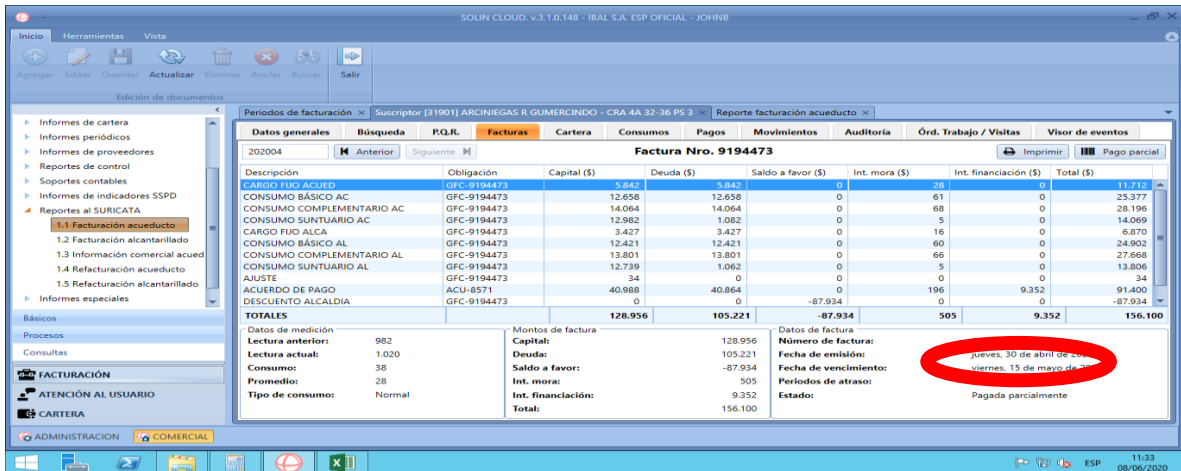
SOLIN CLOUD. v.3.1.0.148 - IBAL S.A. ESP OFICIAL - JOHNB

Inicio Herramientas Vista

Agregar Editar Guardar Actualizar Eliminar Anular Buscar Salir

Edición de documentos

Informes de cartera
Informes periódicos
Informes de proveedores
Reportes de control
Soportes contables
Informes de indicadores SSPD
Reportes al SURICATA
1.1 Facturación acueducto
1.2 Facturación alcantarillado
1.3 Información comercial acued
1.4 Refacturación acueducto
1.5 Refacturación alcantarillado
Informes especiales

Básicos
Procesos
Consultas
FACTURACIÓN
ATENCIÓN AL USUARIO
CARTERA
ADMINISTRACION COMERCIAL

Periodos de facturación × Suscriptor [31901] ARCINIEGAS R GUMERCINDO - CRA 4A 32-36 PS 3 × Reporte facturación acueducto ×

Datos generales Búsqueda P.Q.R. Facturas Cartera Consumos Pagos Movimientos Auditoría Órd. Trabajo / Visitas Visor de eventos

202004 Anterior Siguiente Factura Nro. 9194473 Imprimir Pago parcial

| Descripción | Obligación | Capital ($) | Deuda ($) | Saldo a favor ($) | Int. mora ($) | Int. financiación ($) | Total ($) |
|---|---|---|---|---|---|---|---|
| CARGO FIJO ACUED | GFC-9194473 | 5.842 | 5.842 | 0 | 28 | 0 | 11.712 |
| CONSUMO BÁSICO AC | GFC-9194473 | 12.658 | 12.658 | 0 | 61 | 0 | 25.377 |
| CONSUMO COMPLEMENTARIO AC | GFC-9194473 | 14.064 | 14.064 | 0 | 68 | 0 | 28.196 |
| CONSUMO SUNTUARIO AC | GFC-9194473 | 12.982 | 1.082 | 0 | 5 | 0 | 14.069 |
| CARGO FIJO ALCA | GFC-9194473 | 3.427 | 3.427 | 0 | 16 | 0 | 6.870 |
| CONSUMO BÁSICO AL | GFC-9194473 | 12.421 | 12.421 | 0 | 60 | 0 | 24.902 |
| CONSUMO COMPLEMENTARIO AL | GFC-9194473 | 13.801 | 13.801 | 0 | 66 | 0 | 27.668 |
| CONSUMO SUNTUARIO AL | GFC-9194473 | 12.739 | 1.062 | 0 | 5 | 0 | 13.806 |
| AJUSTE | GFC-9194473 | 34 | 0 | 0 | 0 | 0 | 34 |
| ACUERDO DE PAGO | ACU-8571 | 40.988 | 40.864 | 0 | 196 | 9.352 | 91.400 |
| DESCUENTO ALCALDIA | GFC-9194473 | 0 | 0 | -87.934 | 0 | 0 | -87.934 |
| TOTALES | | 128.956 | 105.221 | -87.934 | 505 | 9.352 | 156.100 |

Datos de medición
Lectura anterior: 982
Lectura actual: 1.020
Consumo: 38
Promedio: 28
Tipo de consumo: Normal

Montos de factura
Capital: 128.956
Deuda: 105.221
Saldo a favor: -87.934
Int. mora: 505
Int. financiación: 9.352
Total: 156.100

Datos de factura
Número de factura:
Fecha de emisión: jueves, 30 de abril de 20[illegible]
Fecha de vencimiento: viernes, 15 de mayo de 2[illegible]
Periodos de atraso:
Estado: Pagada parcialmente

ESP 11:33 08/06/2020